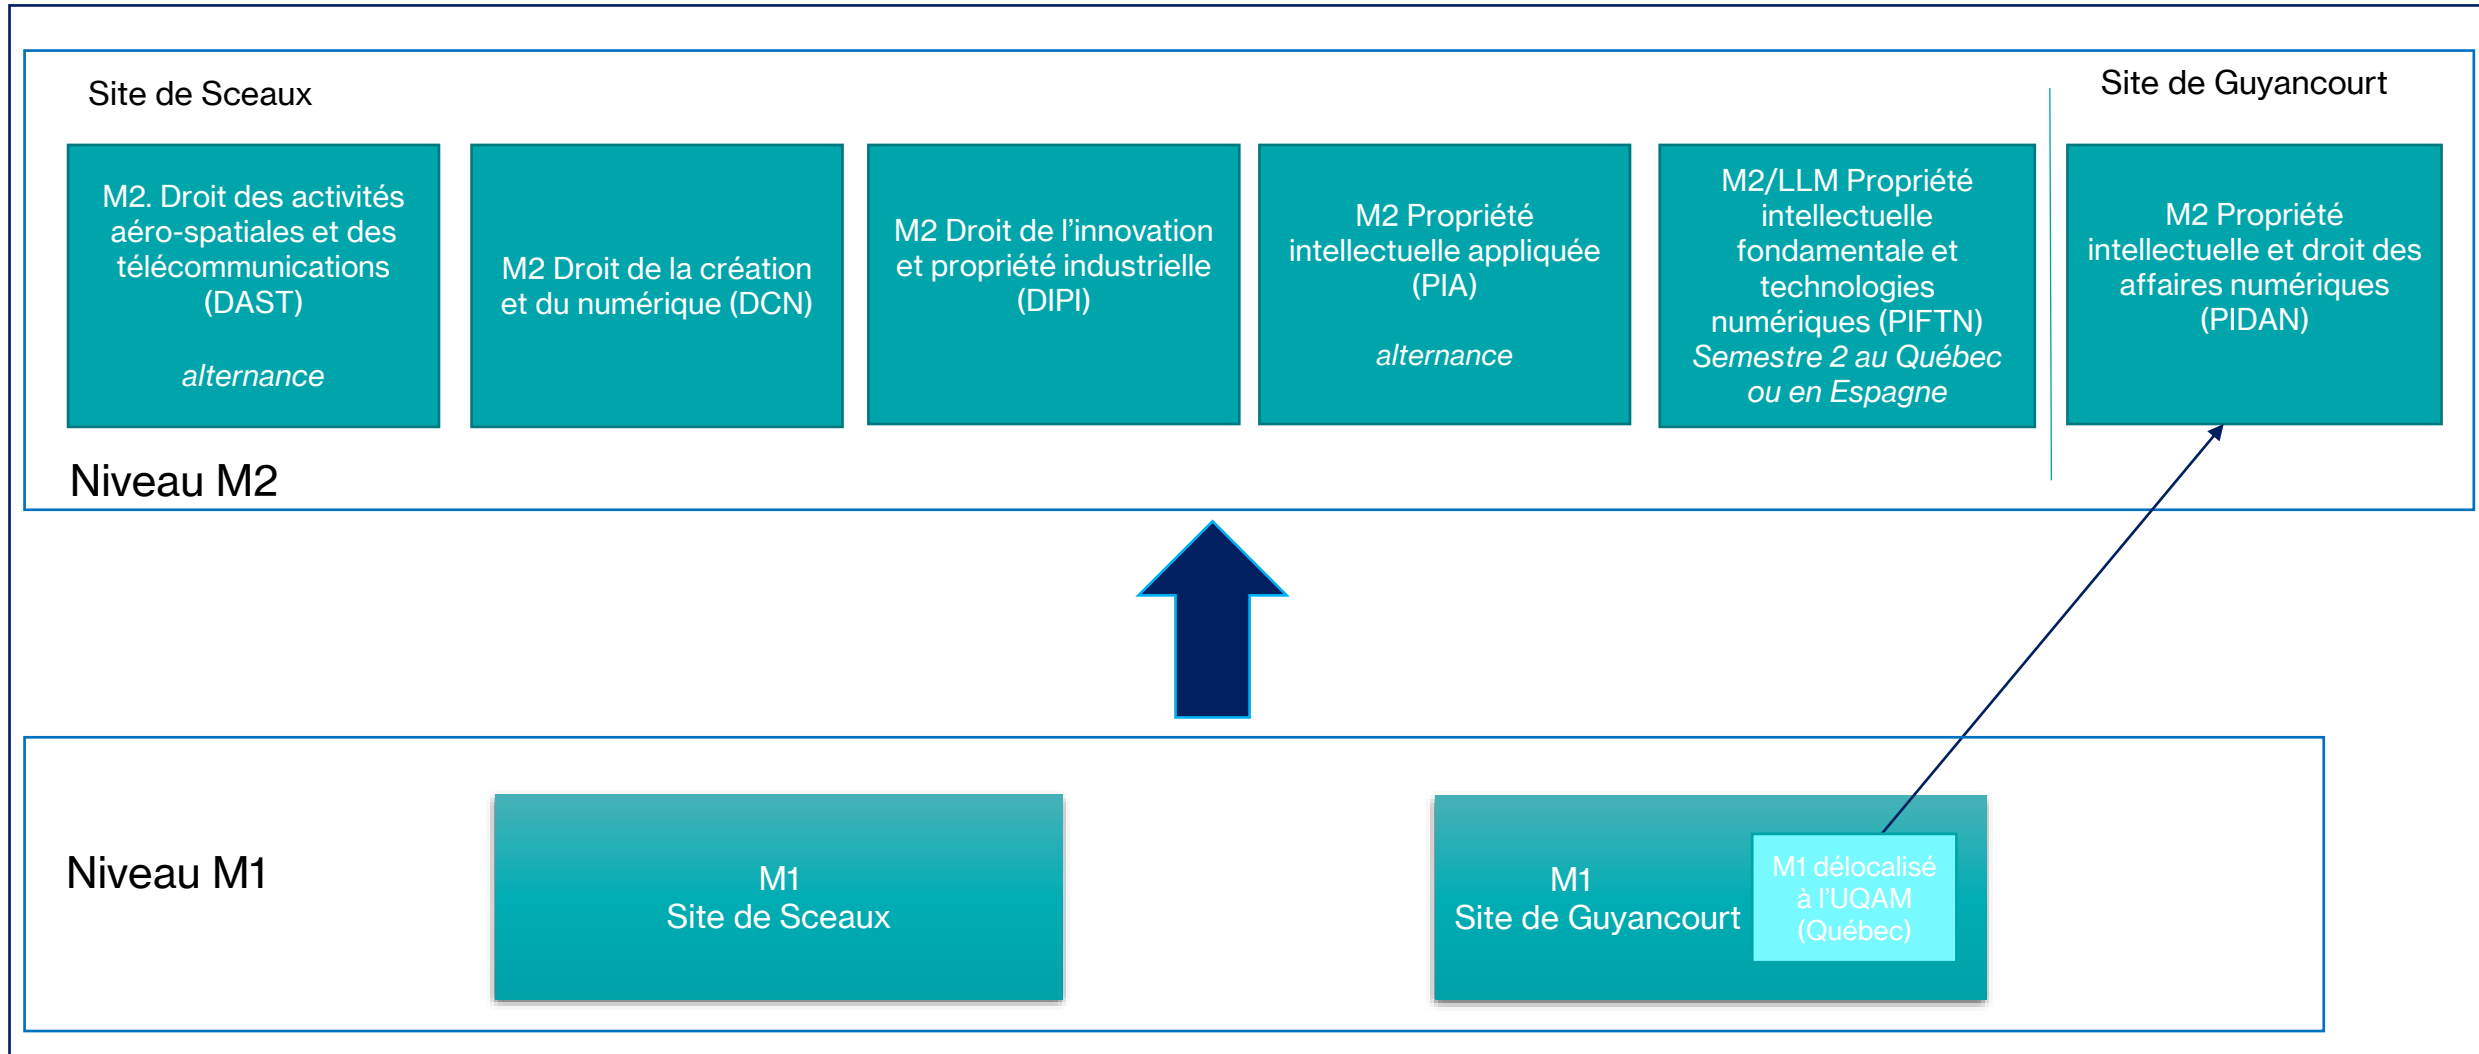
Site de Sceaux

Site de Guyancourt

M2. Droit des activités aéro-spatiales et des télécommunications (DAST)

*alternance*

M2 Droit de la création et du numérique (DCN)

M2 Droit de l'innovation et propriété industrielle (DIPI)

M2 Propriété intellectuelle appliquée (PIA)

*alternance*

M2/LLM Propriété intellectuelle fondamentale et technologies numériques (PIFTN)

*Semestre 2 au Québec ou en Espagne*

M2 Propriété intellectuelle et droit des affaires numériques (PIDAN)

Niveau M2

Niveau M1

M1
Site de Sceaux

M1
Site de Guyancourt

M1 délocalisé à l'UQAM (Québec)